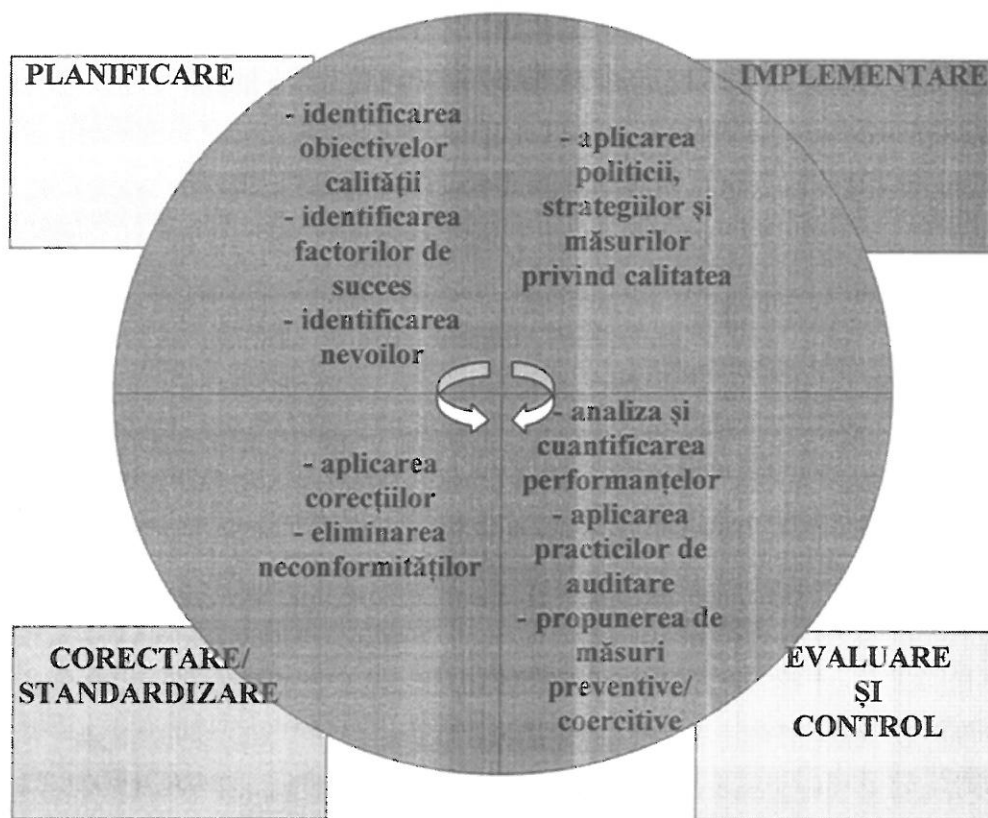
PLANIFICARE

- identificarea obiectivelor calității
- identificarea factorilor de succes
- identificarea nevoilor

IMPLEMENTARE

- aplicarea politicii, strategiilor și măsurilor privind calitatea

- aplicarea corecțiilor
- eliminarea neconformităților

- analiza și cuantificarea performanțelor
- aplicarea practicilor de auditare
- propunerea de măsuri preventive/ coercitive

CORECTARE/ STANDARDIZARE

EVALUARE ȘI CONTROL